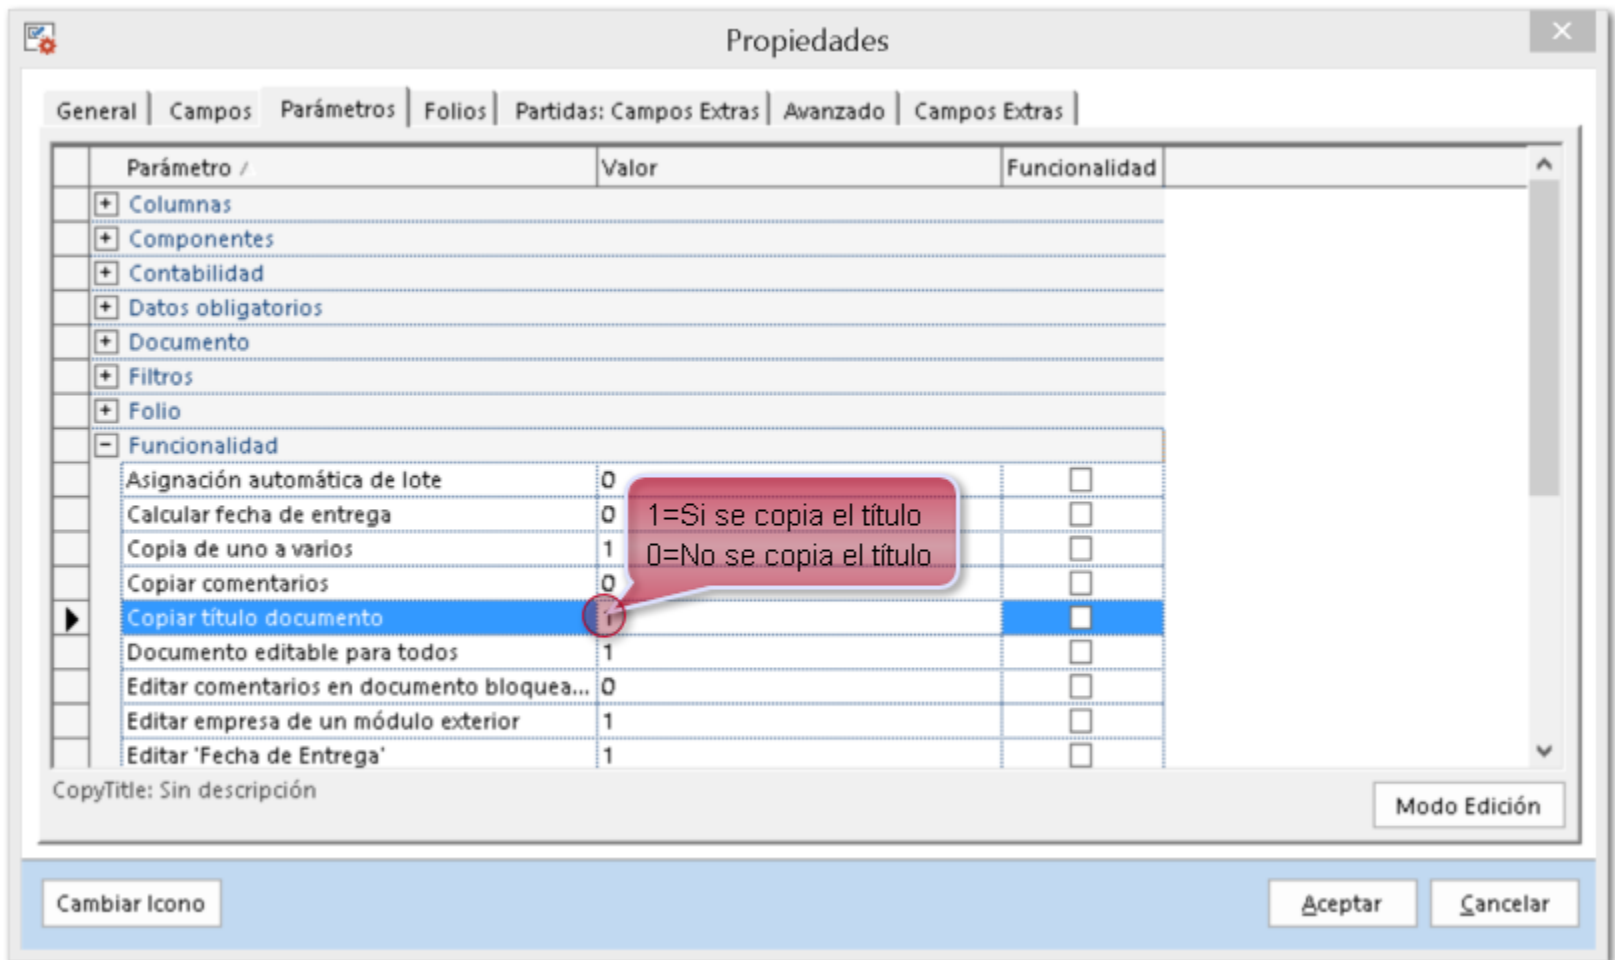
Propiedades

General | Campos | Parámetros | Folios | Partidas: Campos Extras | Avanzado | Campos Extras

| Parámetro | Valor | Funcionalidad |
|---|---|---|
| + Columnas | | |
| + Componentes | | |
| + Contabilidad | | |
| + Datos obligatorios | | |
| + Documento | | |
| + Filtros | | |
| + Folio | | |
| − Funcionalidad | | |
| Asignación automática de lote | 0 | ☐ |
| Calcular fecha de entrega | 0 | ☐ |
| Copia de uno a varios | 1 | ☐ |
| Copiar comentarios | 0 | ☐ |
| Copiar título documento | 1 | ☐ |
| Documento editable para todos | 1 | ☐ |
| Editar comentarios en documento bloquea... | 0 | ☐ |
| Editar empresa de un módulo exterior | 1 | ☐ |
| Editar 'Fecha de Entrega' | 1 | ☐ |

1=Si se copia el título
0=No se copia el título

CopyTitle: Sin descripción

Modo Edición

Cambiar Icono

Aceptar

Cancelar